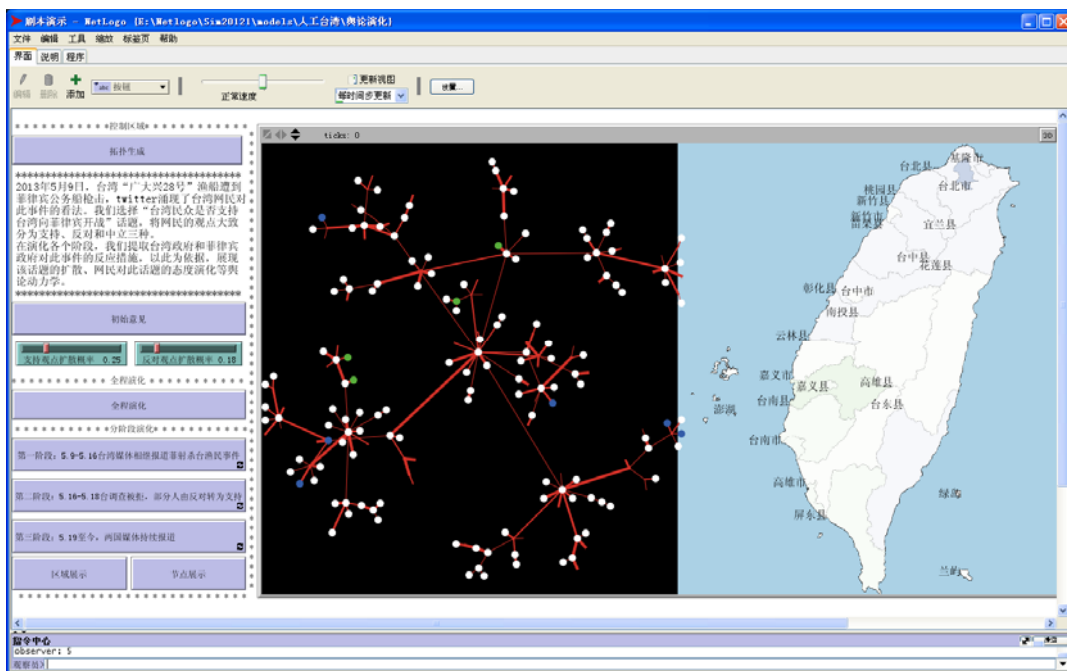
剧本演示 - NetLogo {E:\Netlogo\Sim20121\models\人工台湾\舆论演化}

文件 编辑 工具 缩放 标签页 帮助

界面 说明 程序

编辑 删除 添加 按钮

正常速度

更新视图

每时间步更新

设置...

控制区域

拓扑生成

************************************
2013年5月9日，台湾“广大兴28号”渔船遭到菲律宾公务船枪击，twitter涌现了台湾网民对此事件的看法。我们选择“台湾民众是否支持台湾向菲律宾开战”话题，将网民的观点大致分为支持、反对和中立三种。
在演化各个阶段，我们提取台湾政府和菲律宾政府对此事件的反应措施，以此为依据，展现该话题的扩散、网民对此话题的态度演化等舆论动力学。
************************************

初始意见

支持观点扩散概率 0.25

反对观点扩散概率 0.18

全程演化

全程演化

分阶段演化

第一阶段：5.9-5.16台湾媒体相继报道菲射杀台渔民事件

第二阶段：5.16-5.18台调查取证，部分人由反对转为支持

第三阶段：5.19至今，两国媒体持续报道

区域展示

节点展示

ticks: 0

3D

基隆市
台北县
台北市
桃园县
新竹县
新竹市
苗栗县
宜兰县
台中县
花莲县
彰化县
台中市
南投县
云林县
嘉义市
嘉义县
高雄县
台东县
澎湖
台南县
台南市
高雄市
绿岛
屏东县
兰屿

指令中心

observer: $

观察者